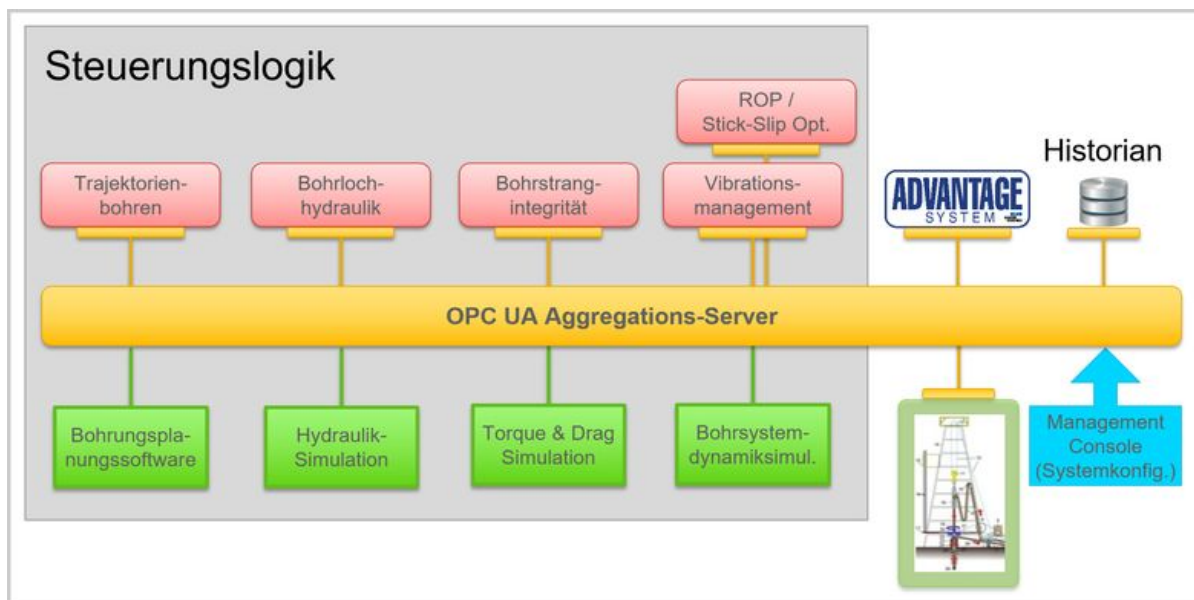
Steuerungslogik

ROP / Stick-Slip Opt.

Trajektorienbohren

Bohrlochhydraulik

Bohrstrangintegrität

Vibrationsmanagement

ADVANTAGE SYSTEM

Historian

OPC UA Aggregations-Server

Bohrungsplanungssoftware

Hydraulik-Simulation

Torque & Drag Simulation

Bohrsystemdynamiksimul.

Management Console (Systemkonfig.)